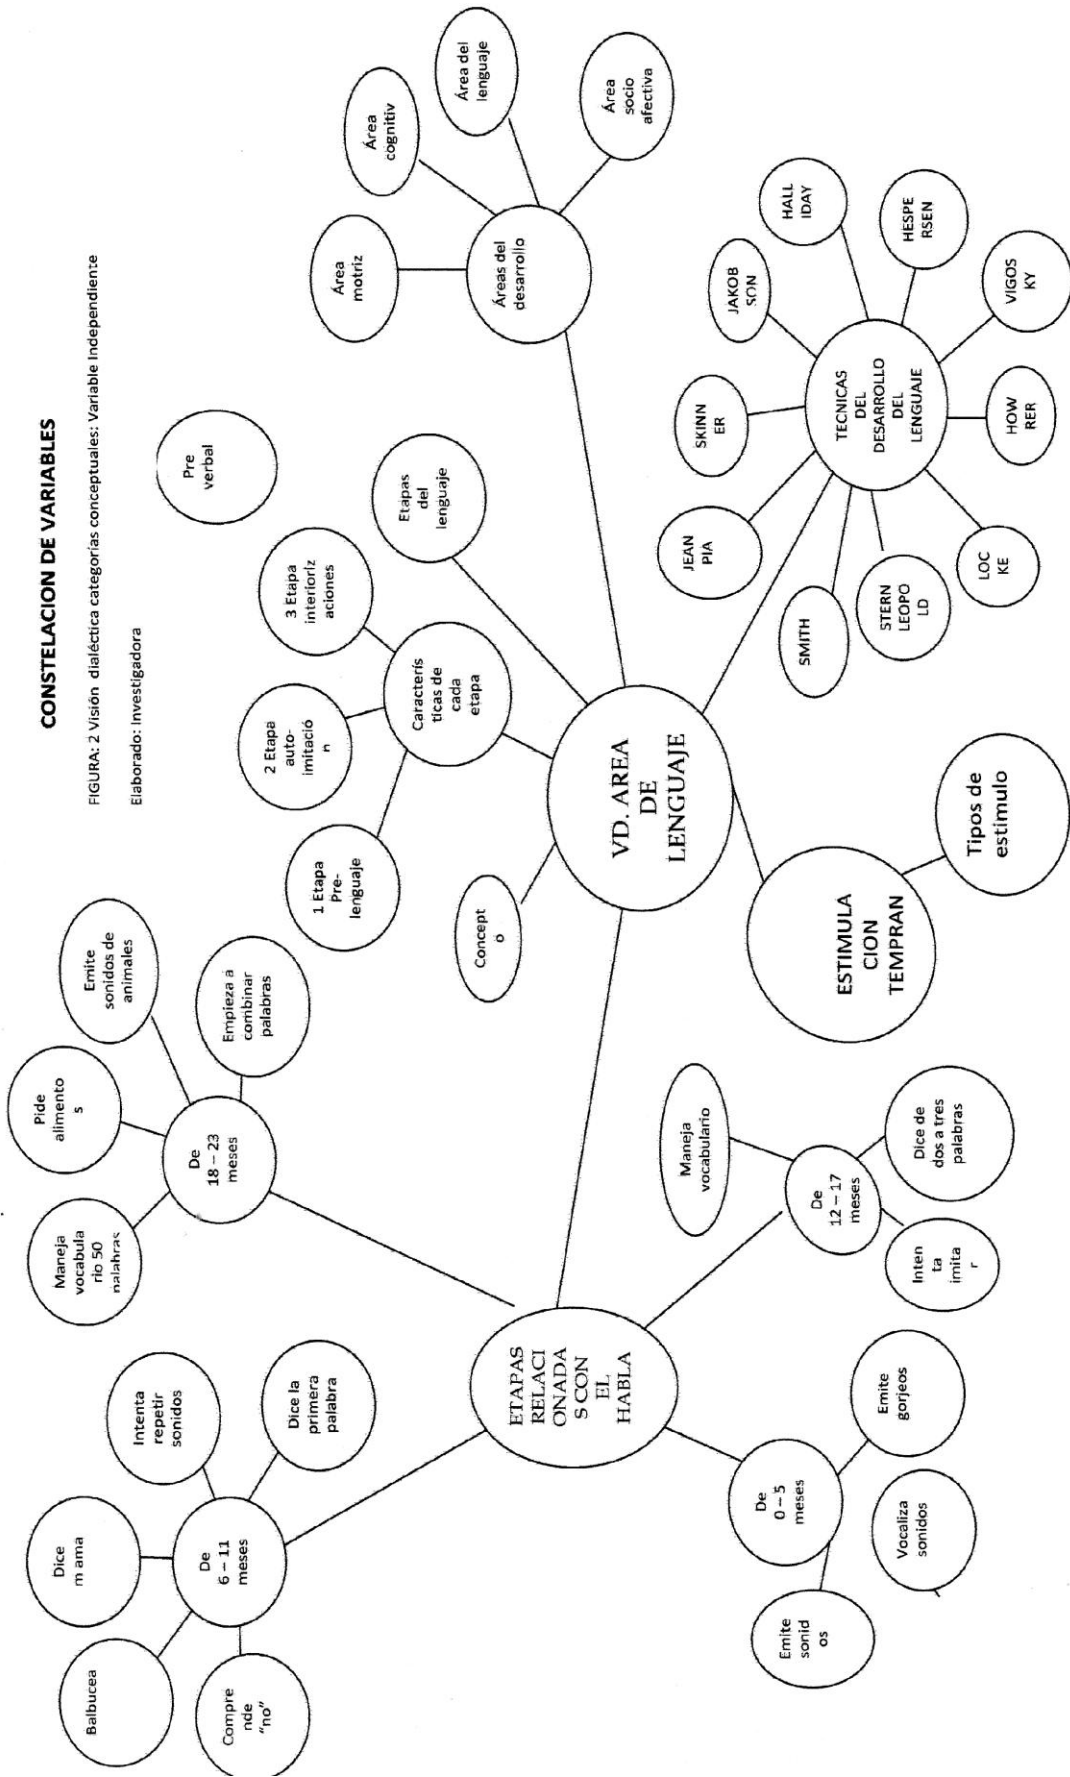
CONSTELACION DE VARIABLES

FIGURA: 2 Visión dialéctica categorías conceptuales: Variable Independiente

Elaborado: Investigadora

VD. AREA DE LENGUAJE

Concepto

Características de cada etapa

1 Etapa Pre-lenguaje

2 Etapa auto-imitación

3 Etapa interiorizaciones

Etapas del lenguaje

Pre verbal

Áreas del desarrollo

Área motriz

Área cognitiv

Área del lenguaje

Área socio afectiva

TECNICAS DEL DESARROLLO DEL LENGUAJE

JEAN PIA

SKINNER

JAKOBSON

HALLIDAY

HESPERSEN

VIGOSKY

HOWRER

LOCKE

STERN LEOPOLD

SMITH

ESTIMULACION TEMPRAN

Tipos de estimulo

ETAPAS RELACIONADAS CON EL HABLA

De 6 – 11 meses

Dice m ama

Balbucea

Comprende "no"

Intenta repetir sonidos

Dice la primera palabra

De 18 – 23 meses

Maneja vocabulario 50 palabras

Pide alimentos

Emite sonidos de animales

Empieza a combinar palabras

De 12 – 17 meses

Maneja vocabulario

Dice de dos a tres palabras

Intenta imitar

De 0 – 5 meses

Emite sonidos

Vocaliza sonidos

Emite gorjeos